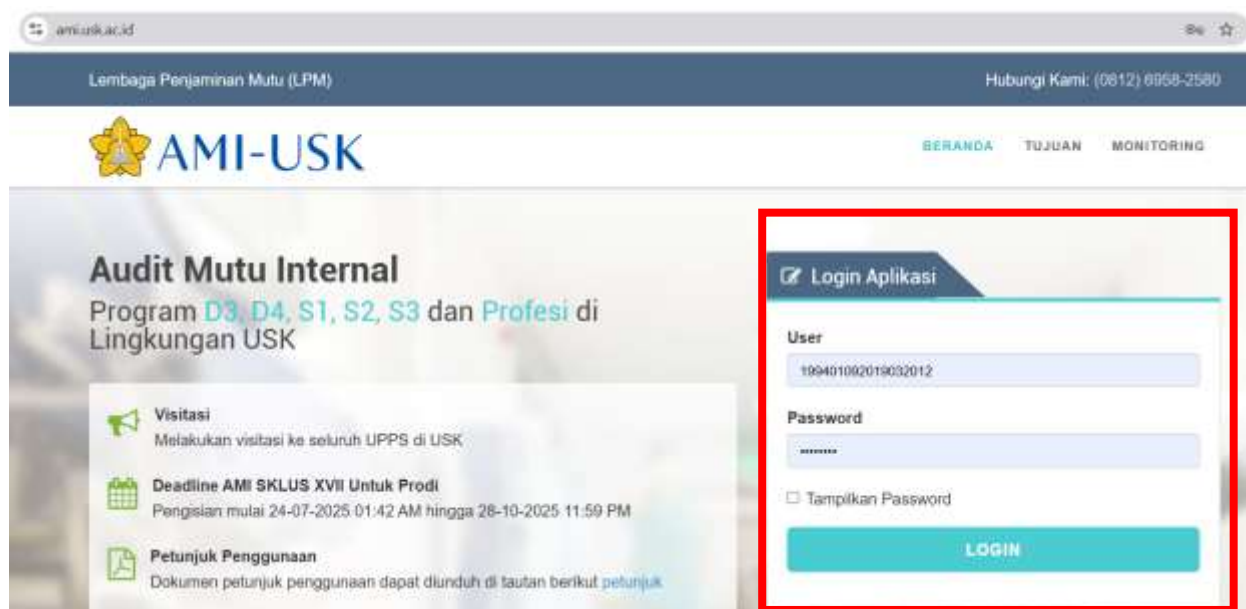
ami.usk.ac.id

Lembaga Penjaminan Mutu (LPM)

Hubungi Kami: (0812) 6958-2580

AMI-USK

BERANDA TUJUAN MONITORING

Audit Mutu Internal
Program D3, D4, S1, S2, S3 dan Profesi di Lingkungan USK

Visitasi
Melakukan visitasi ke seluruh UPPS di USK

Deadline AMI SKLUS XVII Untuk Prodi
Pengisian mulai 24-07-2025 01:42 AM hingga 28-10-2025 11:59 PM

Petunjuk Penggunaan
Dokumen petunjuk penggunaan dapat diunduh di tautan berikut petunjuk

Login Aplikasi

User
199401092019032012

Password
••••••••

☐ Tampilkan Password

LOGIN